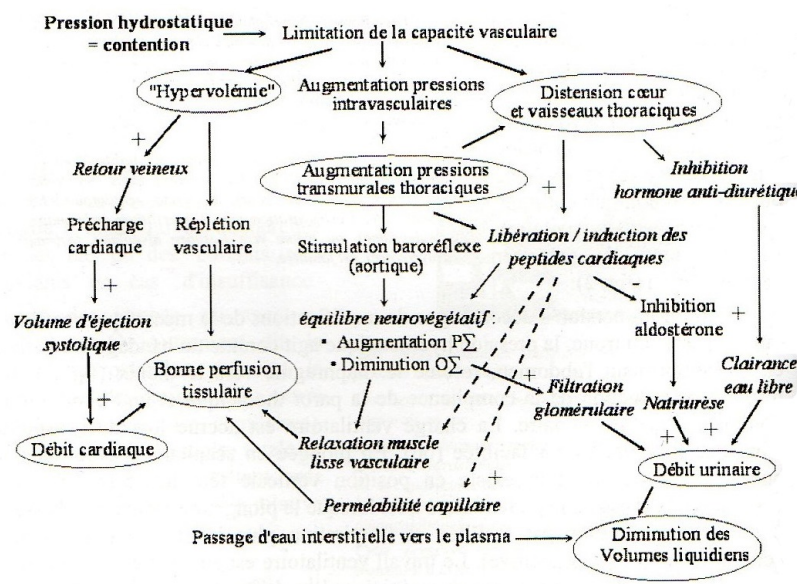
Pression hydrostatique = contention

Limitation de la capacité vasculaire

"Hypervolémie"

Augmentation pressions intravasculaires

Distension cœur et vaisseaux thoraciques

+

Retour veineux

Augmentation pressions transmurales thoraciques

Inhibition hormone anti-diurétique

+

Précharge cardiaque

Réplétion vasculaire

Stimulation baroréflexe (aortique)

Libération / induction des peptides cardiaques

+

-

Volume d'éjection systolique

équilibre neurovégétatif :
• Augmentation P$\Sigma$
• Diminution O$\Sigma$

Inhibition aldostérone

+

Bonne perfusion tissulaire

+

Filtration glomérulaire

Clairance eau libre

+

Natriurèse

Débit cardiaque

Relaxation muscle lisse vasculaire

+ +

Débit urinaire

+

Perméabilité capillaire

Passage d'eau interstitielle vers le plasma

Diminution des Volumes liquidiens